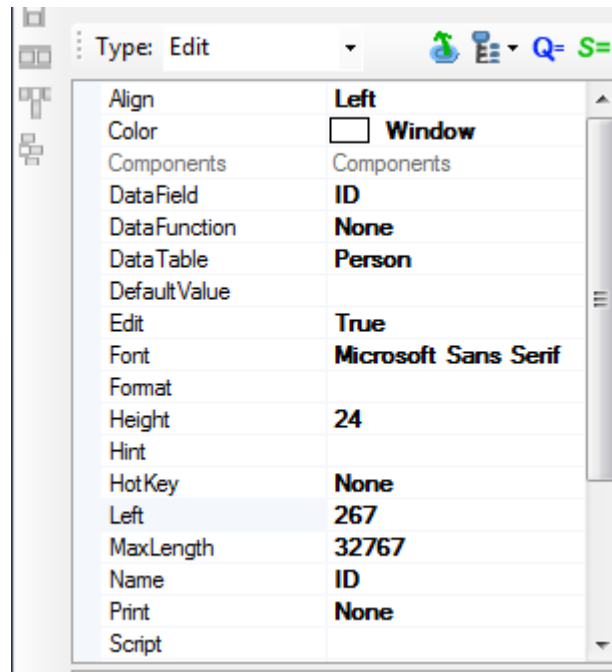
Type: Edit

Q= S=

| | |
|---|---|
| Align | Left |
| Color | Window |
| Components | Components |
| DataField | ID |
| DataFunction | None |
| DataTable | Person |
| DefaultValue | |
| Edit | True |
| Font | Microsoft Sans Serif |
| Format | |
| Height | 24 |
| Hint | |
| HotKey | None |
| Left | 267 |
| MaxLength | 32767 |
| Name | ID |
| Print | None |
| Script | |